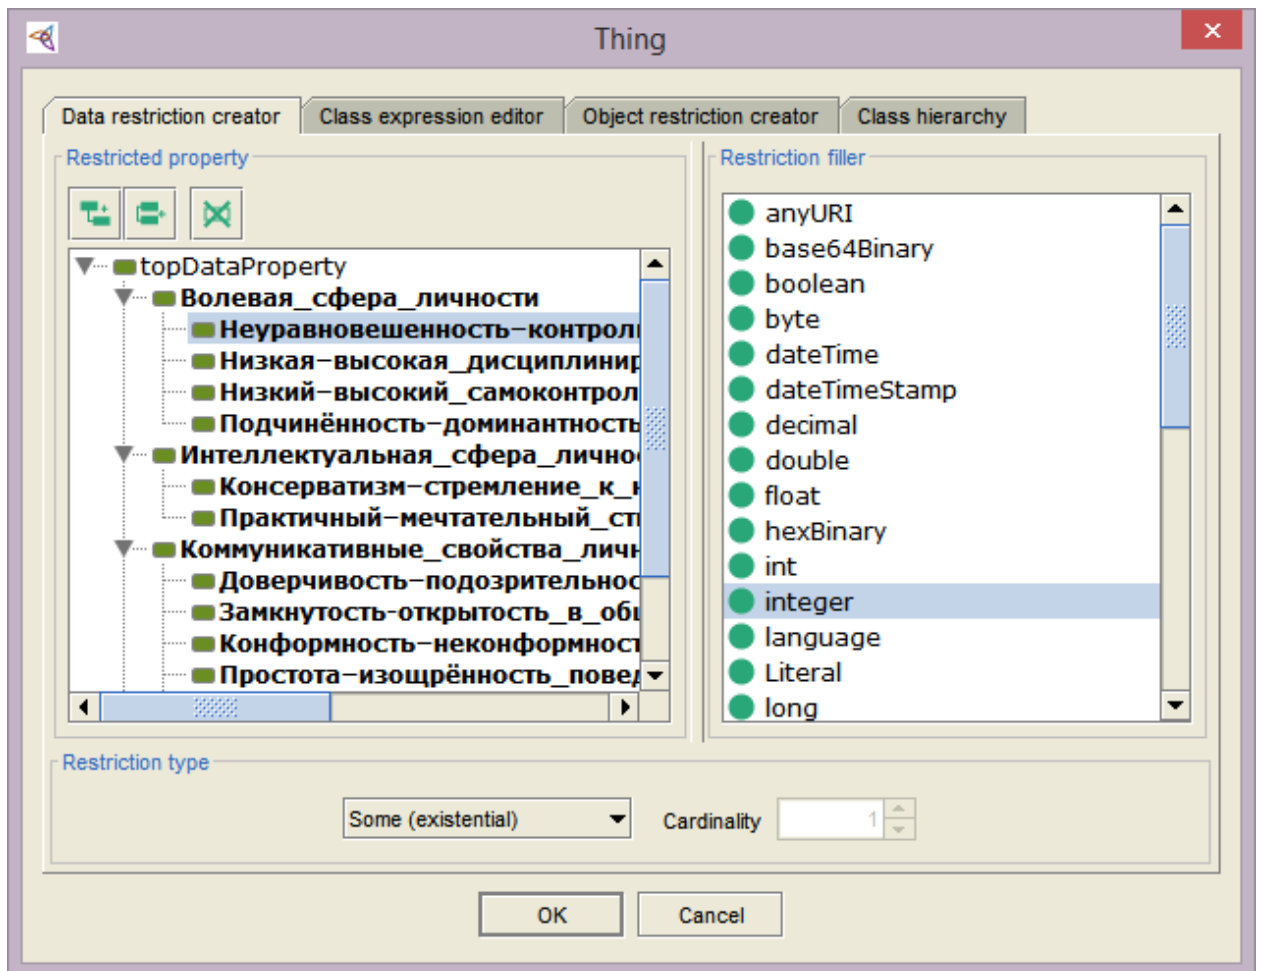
Thing

Data restriction creator | Class expression editor | Object restriction creator | Class hierarchy

Restricted property

topDataProperty
Волевая_сфера_личности
Неуравновешенность–контрол
Низкая–высокая_дисциплинир
Низкий–высокий_самоконтрол
Подчинённость–доминантность
Интеллектуальная_сфера_лично
Консерватизм–стремление_к_
Практичный–мечтательный_ст
Коммуникативные_свойства_личн
Доверчивость–подозрительнос
Замкнутость–открытость_в_об
Конформность–неконформност
Простота–изощрённость_пове

Restriction filler

anyURI
base64Binary
boolean
byte
dateTime
dateTimeStamp
decimal
double
float
hexBinary
int
integer
language
Literal
long

Restriction type

Some (existential)
Cardinality
1

OK
Cancel